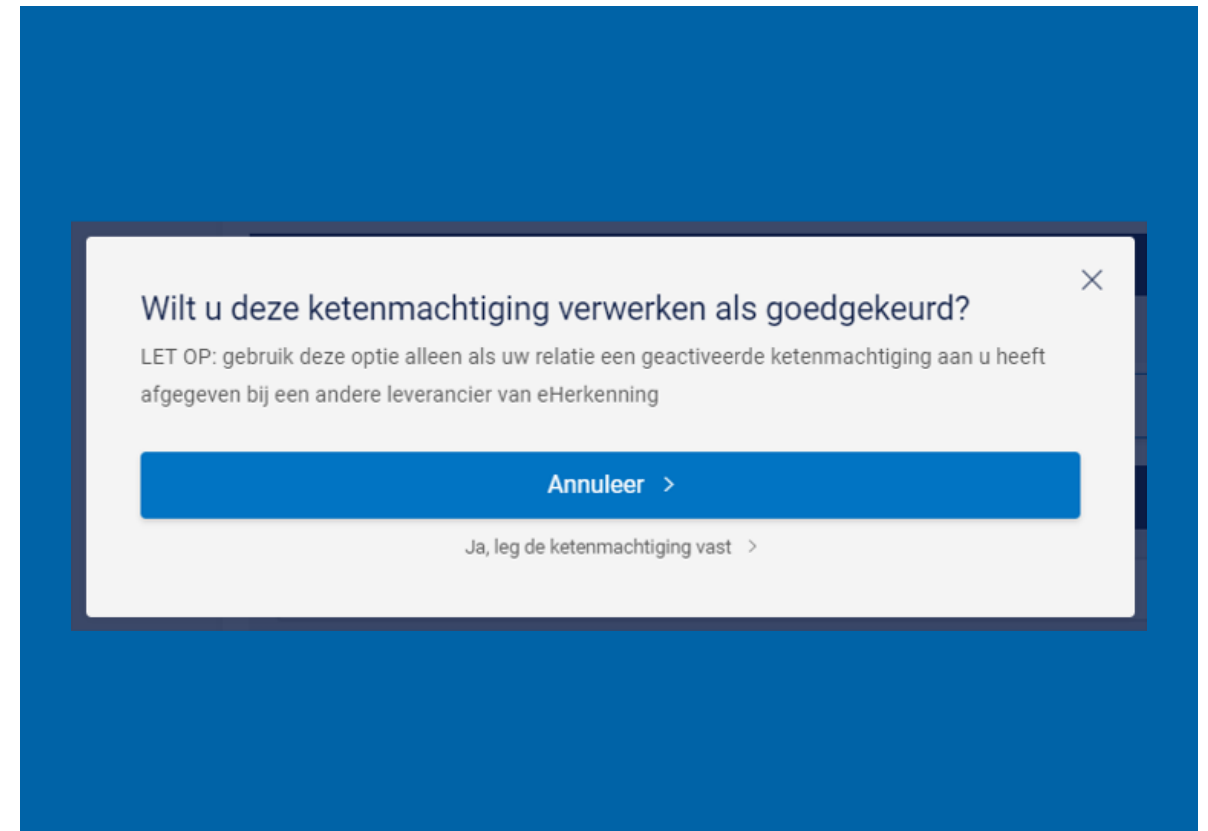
×

Wilt u deze ketenmachtiging verwerken als goedgekeurd?

LET OP: gebruik deze optie alleen als uw relatie een geactiveerde ketenmachtiging aan u heeft afgegeven bij een andere leverancier van eHerkenning

Annuleer >

Ja, leg de ketenmachtiging vast >